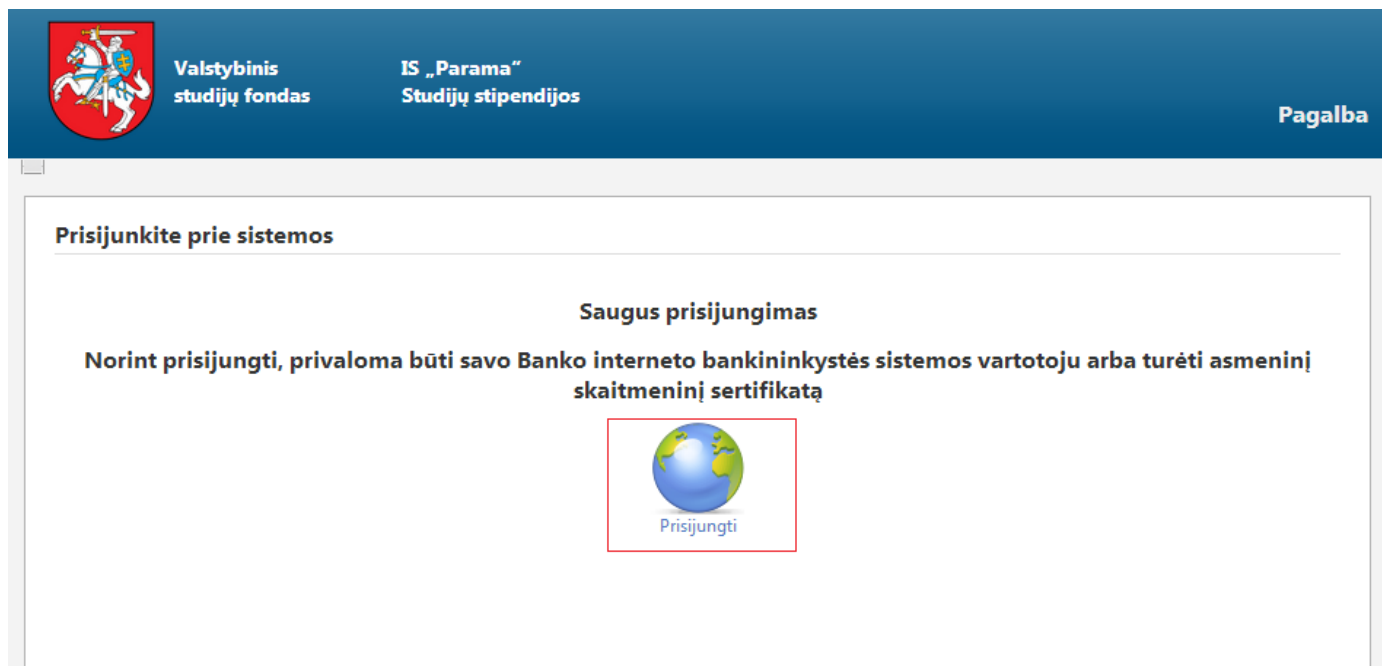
Valstybinis studijų fondas

IS „Parama“ Studijų stipendijos

Pagalba

Prisijunkite prie sistemos

Saugus prisijungimas

Norint prisijungti, privaloma būti savo Banko interneto bankininkystės sistemos vartotoju arba turėti asmeninį skaitmeninį sertifikatą

Prisijungti